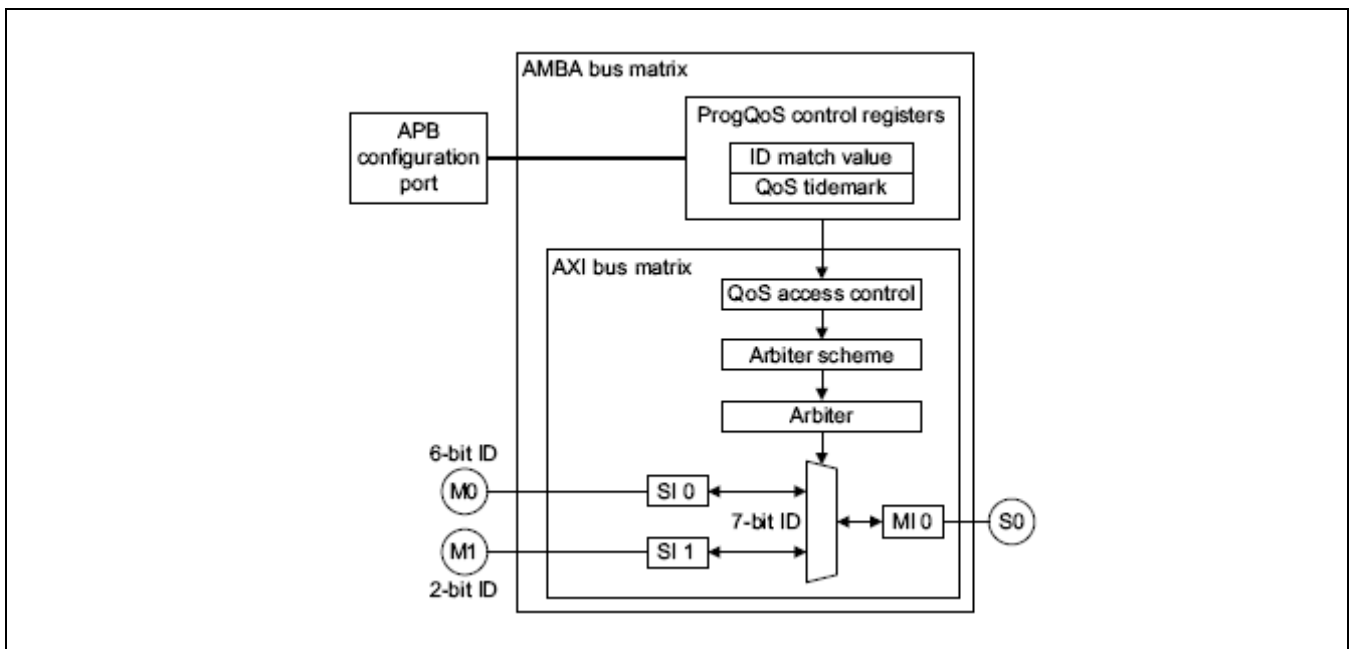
AMBA bus matrix

APB configuration port

ProgQoS control registers

ID match value

QoS tidemark

AXI bus matrix

QoS access control

Arbiter scheme

Arbiter

6-bit ID

M0

SI 0

7-bit ID

MI 0

S0

M1

SI 1

2-bit ID